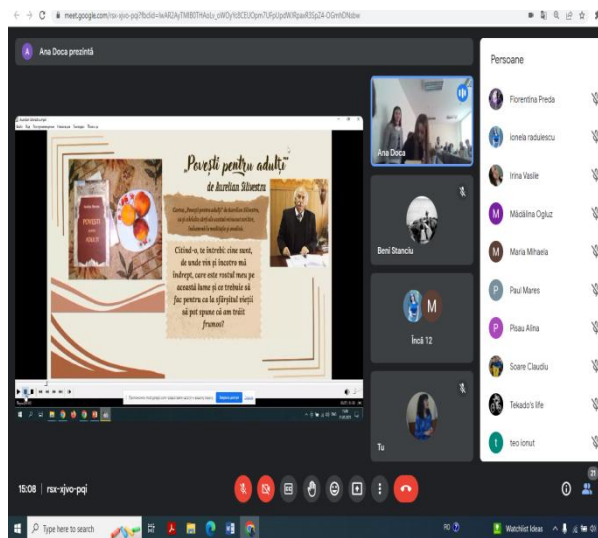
meet.google.com/rsx-xjvo-pqi?pli=1&authuser=0

A Ana Doca prezintă

„Povești pentru adulți"
de Aurelian Silvestru

Cartea „Povești pentru adulți" de Aurelian Silvestru, ne-a cucerit prin

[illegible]

Citind-o, te întrebi: cine sunt, de unde vin și încotro mă îndrept, care este rostul meu pe această lume și ce trebuie să fac pentru ca la sfârșitul vieții să pot spune că am trăit frumos!

Ana Doca

Beni Stanciu

M

Încă 12

Tu

Persoane

Florentina Preda

Ionela radulescu

Irina Vasile

M Mădălina Ogluz

M Maria Mihaela

P Paul Mares

P Pisau Alina

Soare Claudiu

Tekado's life

t teo ionut

15:08 | rsx-xjvo-pqi

21

Type here to search

Watchlist ideas